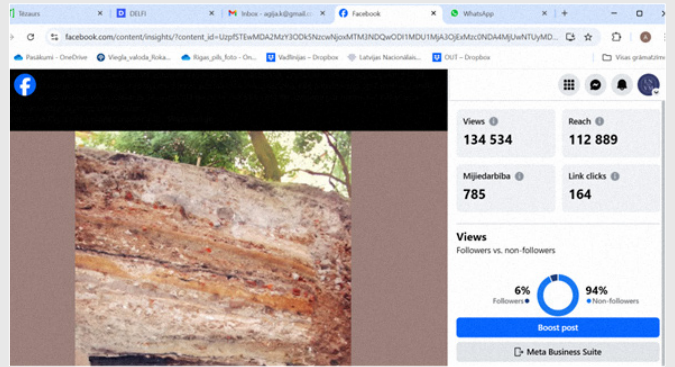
Tēzaurs
DELFI
Inbox - agjlack@gmail.c
Facebook
WhatsApp
facebook.com/content/insights/?content_id=UzpfSTEwMDA2MzY3ODk5NzcwNjoxMTM3NDQwODI1MDU1MjA3OjExMzc0NDA4MjUwNTUyMD...
Pasākumi - OneDrive
Vieglā valoda_Rokas...
Rīgas_pils_foto - On...
Vadlīnijas – Dropbox
Latvijas Nacionālais...
OUT – Dropbox
Visas grāmatzīmes

Views
134 534
Reach
112 889
Mijiedarbība
785
Link clicks
164

Views
Followers vs. non-followers
6%
Followers
94%
Non-followers
Boost post
Meta Business Suite